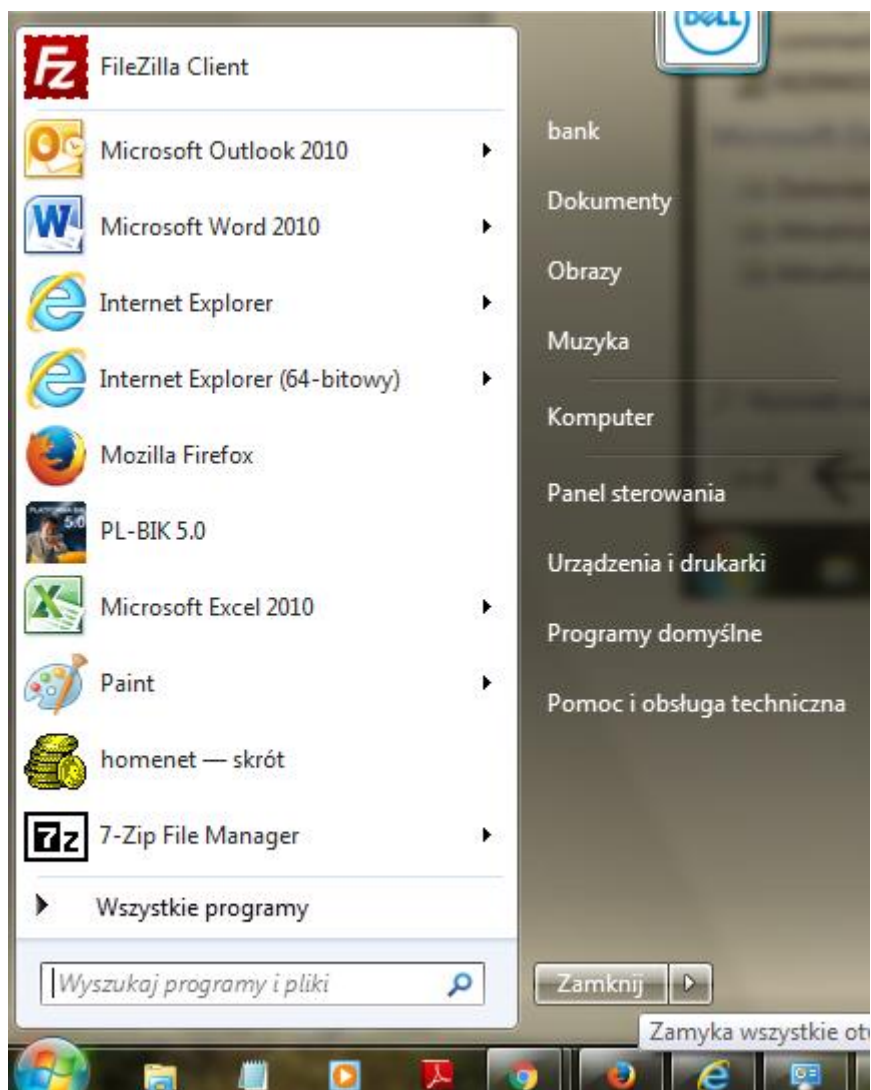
FileZilla Client

Microsoft Outlook 2010

Microsoft Word 2010

Internet Explorer

Internet Explorer (64-bitowy)

Mozilla Firefox

PL-BIK 5.0

Microsoft Excel 2010

Paint

homenet — skrót

7-Zip File Manager

Wszystkie programy

Wyszukaj programy i pliki

DELL

bank

Dokumenty

Obrazy

Muzyka

Komputer

Panel sterowania

Urządzenia i drukarki

Programy domyślne

Pomoc i obsługa techniczna

Zamknij

Zamyka wszystkie ot